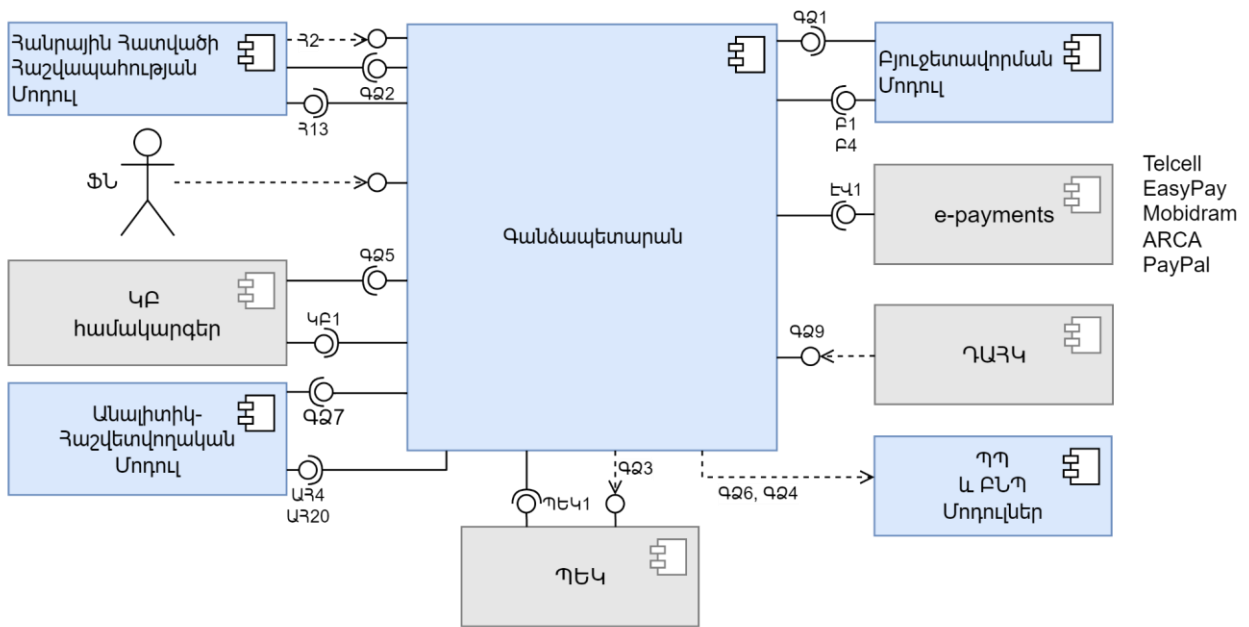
Հանրային Հատվածի Հաշվապահության Մոդուլ

Հ2

ԳՁ2

Հ13

ՖՆ

ԿԲ համակարգեր

ԳՁ5

ԿԲ1

Անալիտիկ-Հաշվետվողական Մոդուլ

ԳՁ7

ԱՀ4
ԱՀ20

Գանձապետարան

ԳՁ1

Բյուջետավորման Մոդուլ

Բ1
Բ4

ԷՎ1

e-payments

Telcell
EasyPay
Mobidram
ARCA
PayPal

ԳՁ9

ԴԱՀԿ

ԳՁ3

ՊԵԿ1

ԳՁ6, ԳՁ4

ՊՊ
և ԲՆՊ
Մոդուլներ

ՊԵԿ